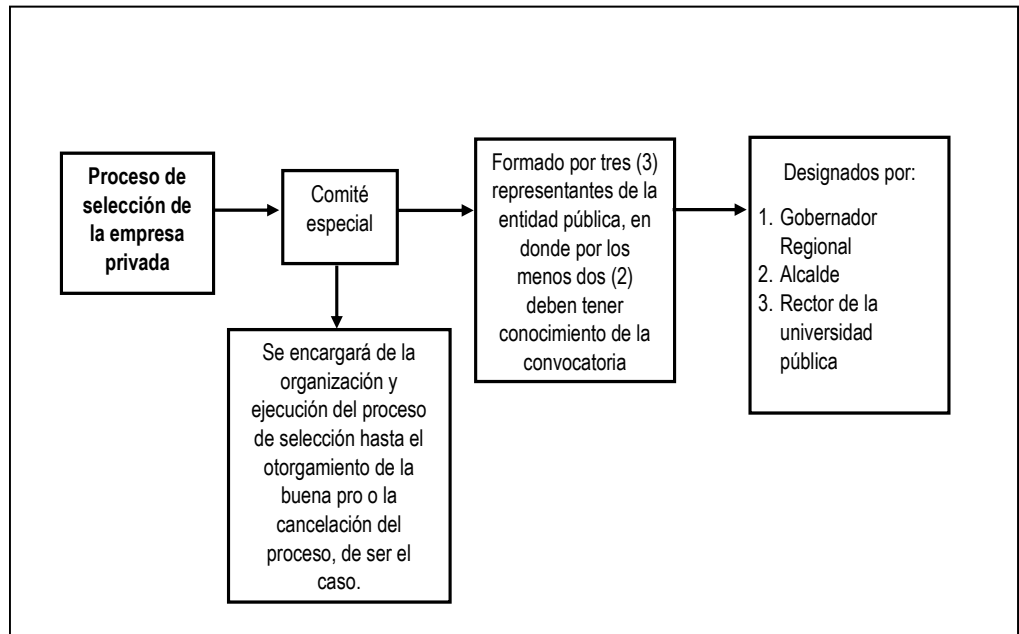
**Proceso de selección de la empresa privada**

Comité especial

Se encargará de la organización y ejecución del proceso de selección hasta el otorgamiento de la buena pro o la cancelación del proceso, de ser el caso.

Formado por tres (3) representantes de la entidad pública, en donde por los menos dos (2) deben tener conocimiento de la convocatoria

Designados por:
1. Gobernador Regional
2. Alcalde
3. Rector de la universidad pública